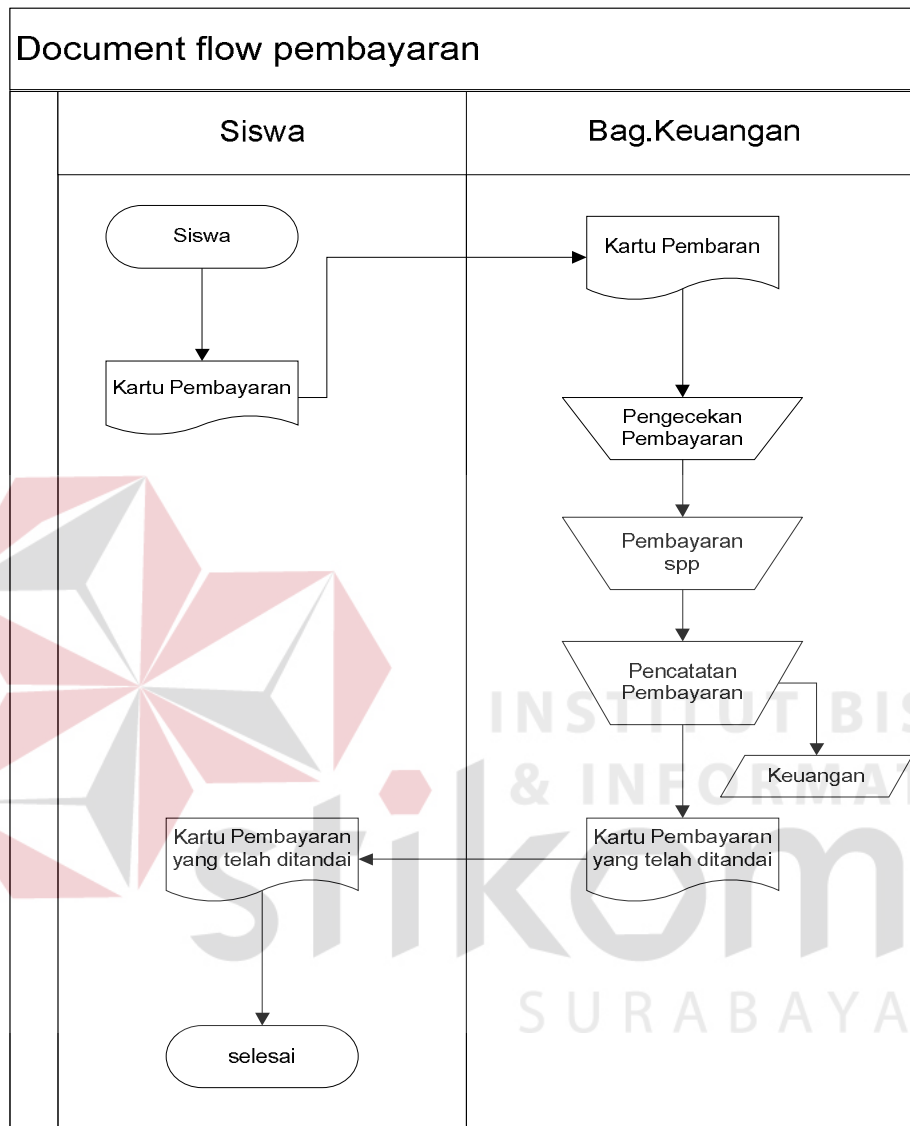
Document flow pembayaran

Siswa

Bag.Keuangan

Siswa

Kartu Pembayaran

Kartu Pembaran

Pengecekan Pembayaran

Pembayaran spp

Pencatatan Pembayaran

Keuangan

Kartu Pembayaran yang telah ditandai

Kartu Pembayaran yang telah ditandai

selesai

INSTITUT BIS
& INFORMA
stikom
SURABAYA